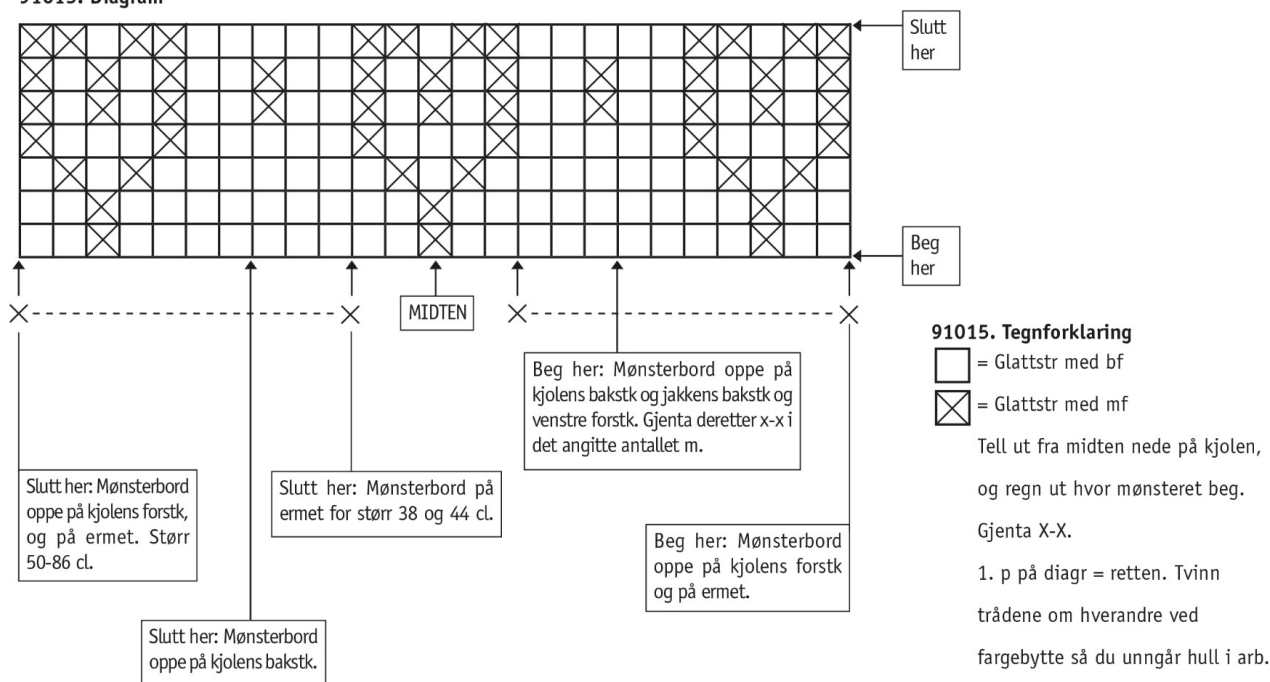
91015. Diagram

Slutt her

Beg her

MIDTEN

Beg her: Mønsterbord oppe på kjolens bakstk og jakkens bakstk og venstre forstk. Gjenta deretter x-x i det angitte antallet m.

Slutt her: Mønsterbord oppe på kjolens forstk, og på ermet. Størr 50-86 cl.

Slutt her: Mønsterbord på ermet for størr 38 og 44 cl.

Beg her: Mønsterbord oppe på kjolens forstk og på ermet.

Slutt her: Mønsterbord oppe på kjolens bakstk.

91015. Tegnforklaring

= Glattstr med bf

= Glattstr med mf

Tell ut fra midten nede på kjolen, og regn ut hvor mønsteret beg. Gjenta X-X.

1. p på diagr = retten. Tvinn trådene om hverandre ved fargebytte så du unngår hull i arb.